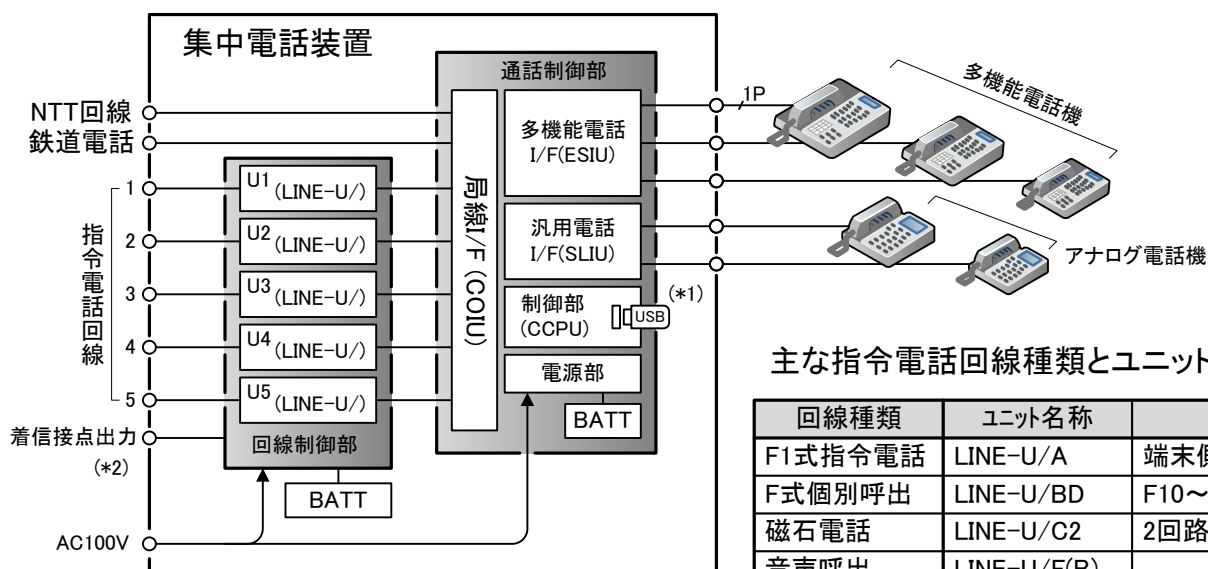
集中電話装置

通話制御部

NTT回線
鉄道電話

多機能電話 I/F(ESIU)

1P

多機能電話機

1
2
3
4
5
指令電話回線

U1 (LINE-U/)
U2 (LINE-U/)
U3 (LINE-U/)
U4 (LINE-U/)
U5 (LINE-U/)

局線I/F (COIU)

汎用電話 I/F(SLIU)

アナログ電話機

制御部 (CCPU)
USB
(*1)

電源部

BATT

着信接点出力
(*2)

回線制御部

BATT

AC100V

主な指令電話回線種類とユニット

| 回線種類 | ﾕﾆｯﾄ名称 | |
|---|---|---|
| F1式指令電話 | LINE-U/A | 端末側 |
| F式個別呼出 | LINE-U/BD | F10～ |
| 磁石電話 | LINE-U/C2 | 2回路 |
| 音声呼出 | LINE-U/F(B) | |